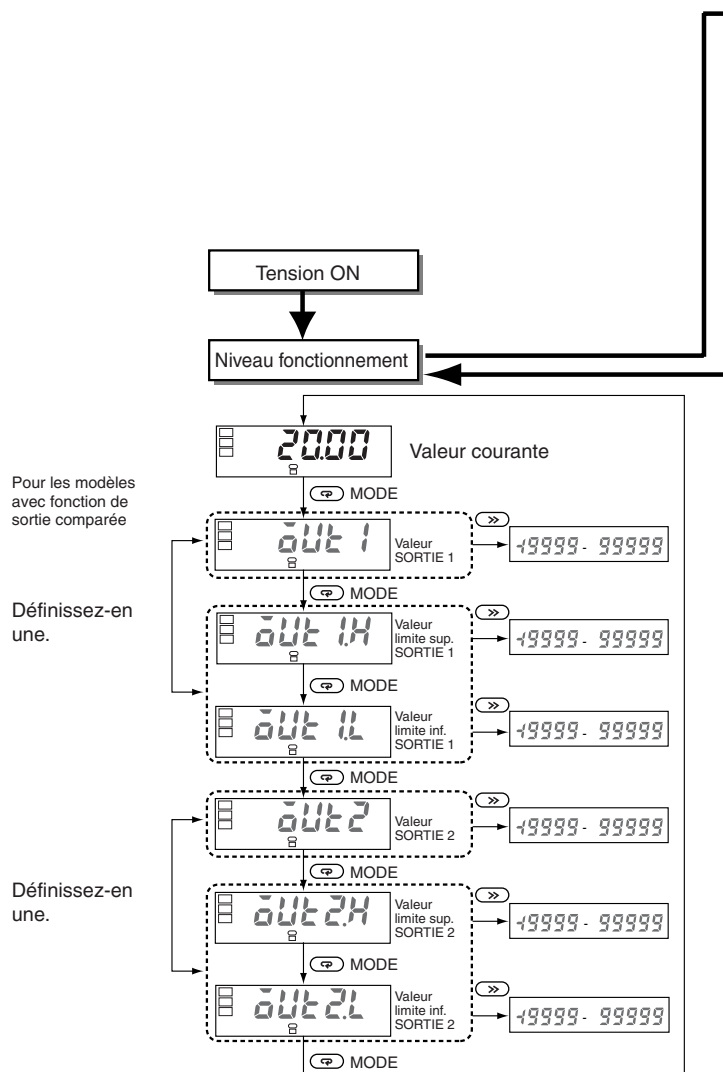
Tension ON

Niveau fonctionnement

20.00

Valeur courante

Pour les modèles avec fonction de sortie comparée

MODE

out 1

Valeur SORTIE 1

»

-19999 - 99999

MODE

Définissez-en une.

out 1.H

Valeur limite sup. SORTIE 1

»

-19999 - 99999

MODE

out 1.L

Valeur limite inf. SORTIE 1

»

-19999 - 99999

MODE

out 2

Valeur SORTIE 2

»

-19999 - 99999

MODE

Définissez-en une.

out 2.H

Valeur limite sup. SORTIE 2

»

-19999 - 99999

MODE

out 2.L

Valeur limite inf. SORTIE 2

»

-19999 - 99999

MODE